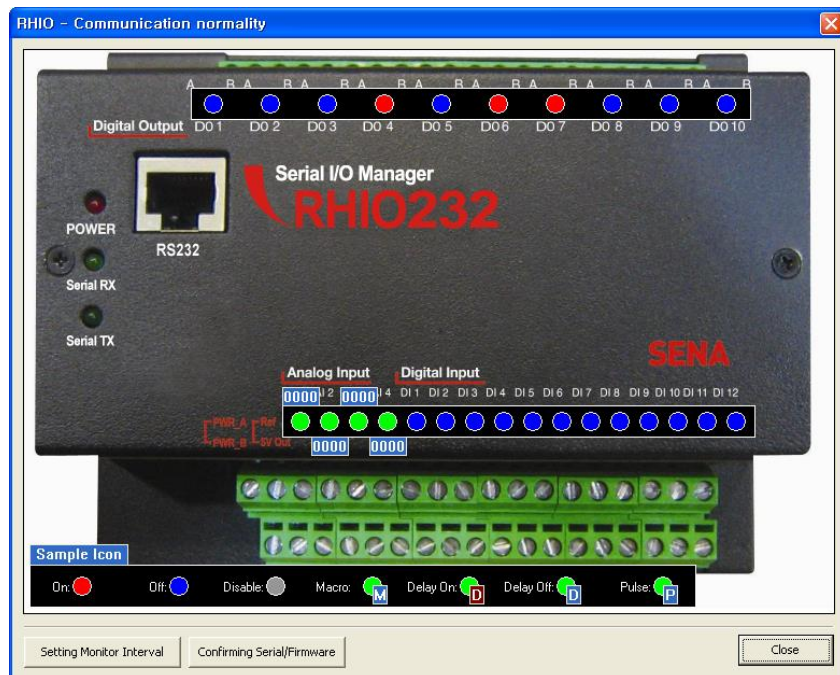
RHIO - Communication normality

A B A B A B A B A B A B A B A B A B A B

Digital Output D0 1 D0 2 D0 3 D0 4 D0 5 D0 6 D0 7 D0 8 D0 9 D0 10

Serial I/O Manager
RHIO232

POWER

RS232

Serial RX

Serial TX

SENA

Analog Input
Digital Input

0000 I2 0000 I4 DI 1 DI 2 DI 3 DI 4 DI 5 DI 6 DI 7 DI 8 DI 9 DI 10 DI 11 DI 12

PWR_A Ref
PWR_B 5V Out

0000 0000

Sample Icon

On: Off: Disable: Macro: M Delay On: D Delay Off: D Pulse: P

Setting Monitor Interval Confirming Serial/Firmware Close